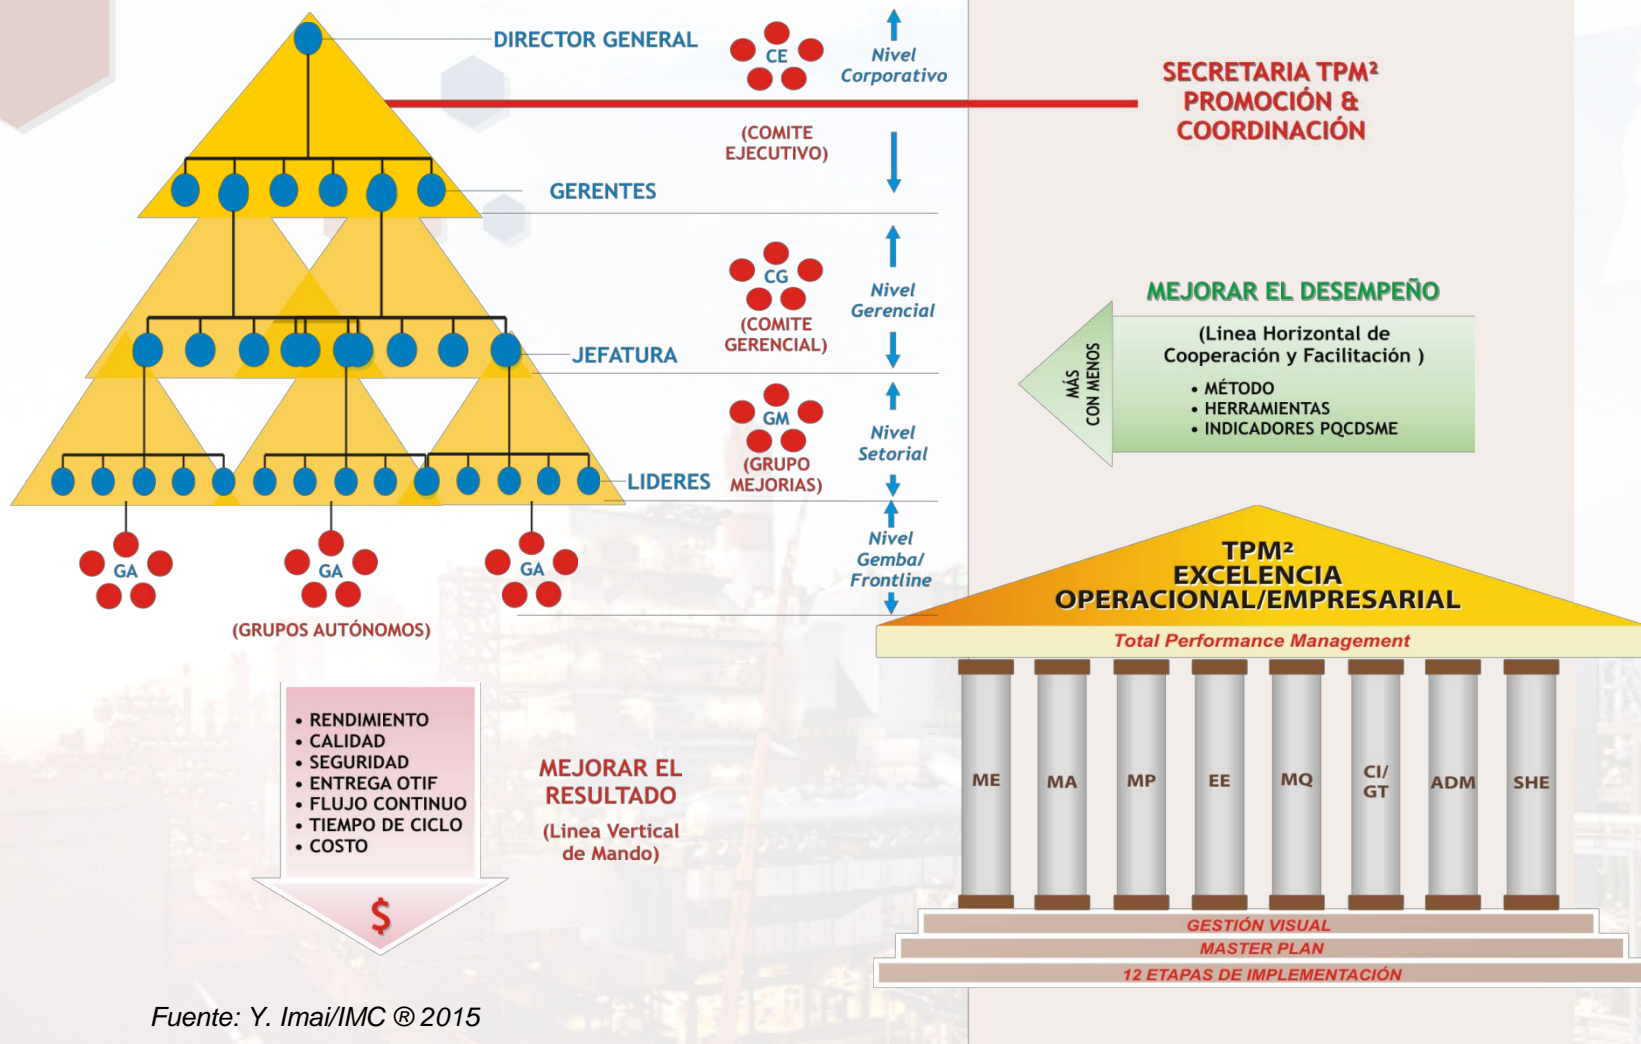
DIRECTOR GENERAL

CE

Nivel Corporativo

SECRETARIA TPM²
PROMOCIÓN &
COORDINACIÓN

(COMITE EJECUTIVO)

GERENTES

CG

Nivel Gerencial

(COMITE GERENCIAL)

JEFATURA

MEJORAR EL DESEMPEÑO

MÁS CON MENOS

(Linea Horizontal de Cooperación y Facilitación )
• MÉTODO
• HERRAMIENTAS
• INDICADORES PQCDSME

GM

Nivel Setorial

(GRUPO MEJORIAS)

LIDERES

Nivel Gemba/ Frontline

GA

GA

GA

(GRUPOS AUTÓNOMOS)

TPM²
EXCELENCIA
OPERACIONAL/EMPRESARIAL

Total Performance Management

ME | MA | MP | EE | MQ | CI/ GT | ADM | SHE

GESTIÓN VISUAL
MASTER PLAN
12 ETAPAS DE IMPLEMENTACIÓN

• RENDIMIENTO
• CALIDAD
• SEGURIDAD
• ENTREGA OTIF
• FLUJO CONTINUO
• TIEMPO DE CICLO
• COSTO

$

MEJORAR EL RESULTADO

(Linea Vertical de Mando)

Fuente: Y. Imai/IMC ® 2015